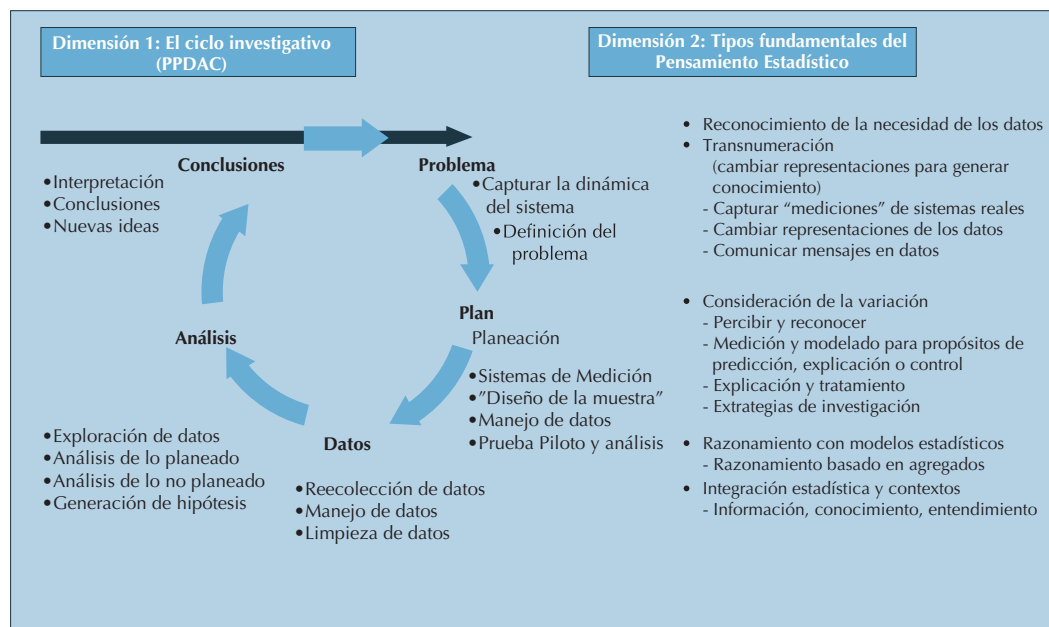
Dimensión 1: El ciclo investigativo (PPDAC)

Dimensión 2: Tipos fundamentales del Pensamiento Estadístico

Conclusiones
•Interpretación
•Conclusiones
•Nuevas ideas

Problema
•Capturar la dinámica del sistema
•Definición del problema

Plan
Planeación
•Sistemas de Medición
•"Diseño de la muestra"
•Manejo de datos
•Prueba Piloto y análisis

Datos
•Reecolección de datos
•Manejo de datos
•Limpieza de datos

Análisis
•Exploración de datos
•Análisis de lo planeado
•Análisis de lo no planeado
•Generación de hipótesis

• Reconocimiento de la necesidad de los datos
• Transnumeración
(cambiar representaciones para generar conocimiento)
- Capturar "mediciones" de sistemas reales
- Cambiar representaciones de los datos
- Comunicar mensajes en datos

• Consideración de la variación
- Percibir y reconocer
- Medición y modelado para propósitos de predicción, explicación o control
- Explicación y tratamiento
- Extrategias de investigación

• Razonamiento con modelos estadísticos
- Razonamiento basado en agregados
• Integración estadística y contextos
- Información, conocimiento, entendimiento